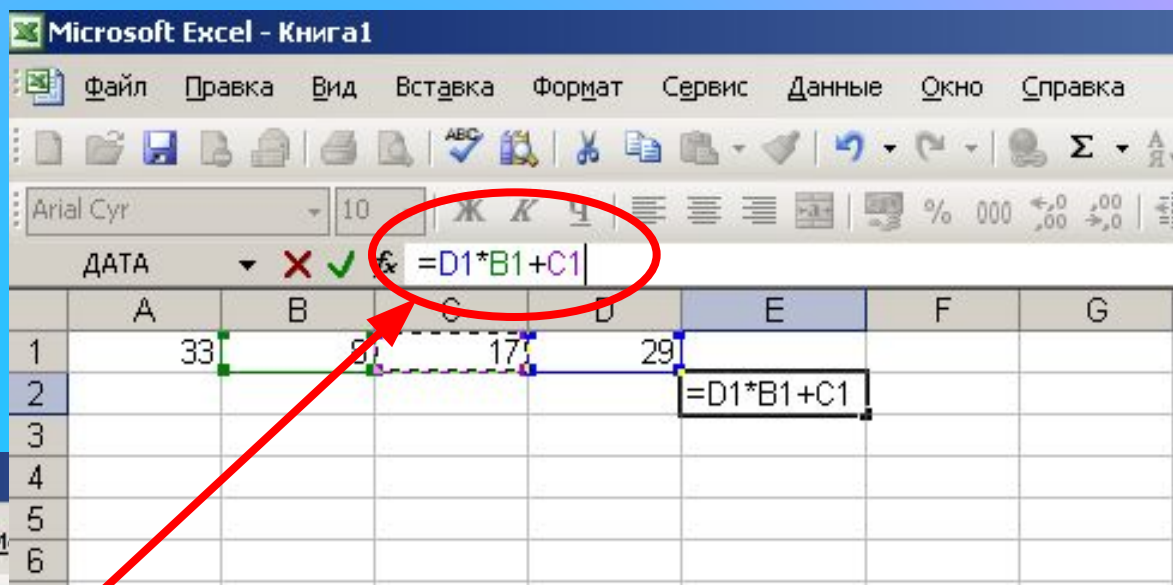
Microsoft Excel - Книга1

Файл Правка Вид Вставка Формат Сервис Данные Окно Справка

Arial Cyr 10 Ж К Ч % 000

ДАТА $f_x$ =D1*B1+C1

| | A | B | C | D | E | F | G |
|---|---|---|---|---|---|---|---|
| 1 | 33 | 8 | 17 | 29 | | | |
| 2 | | | | | =D1*B1+C1 | | |
| 3 | | | | | | | |
| 4 | | | | | | | |
| 5 | | | | | | | |
| 6 | | | | | | | |